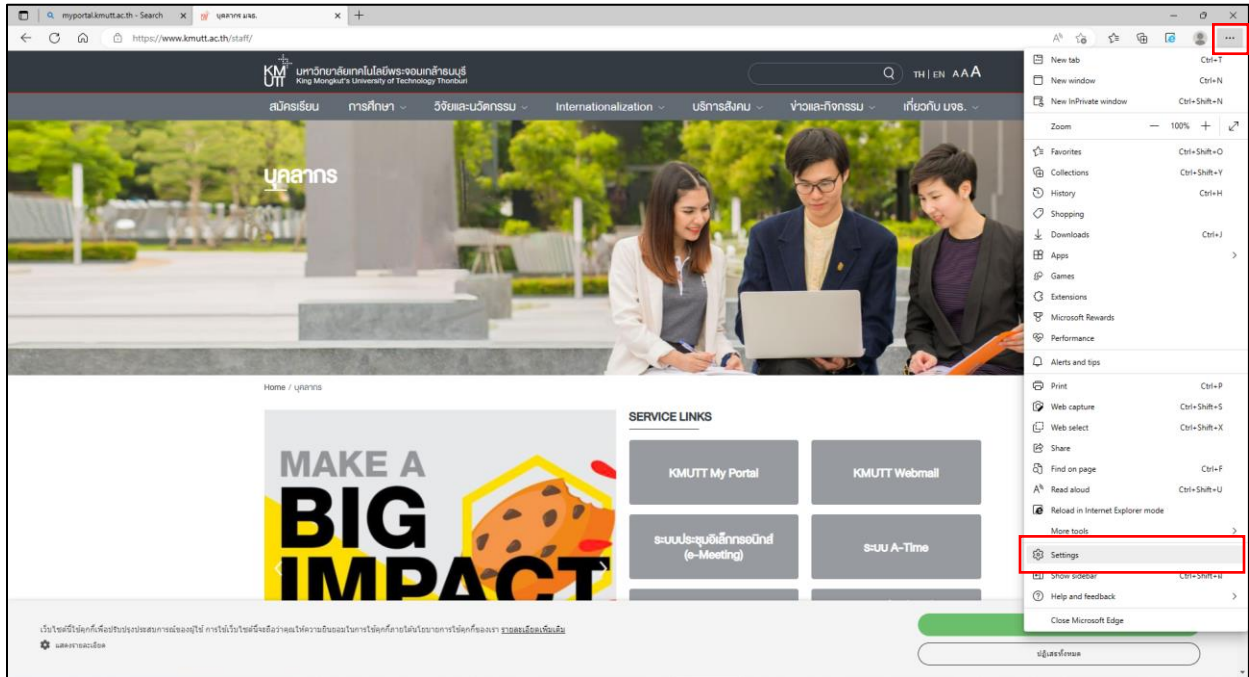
myportal.kmutt.ac.th - Search
บุคลากร มจธ.

https://www.kmutt.ac.th/staff/

KMUTT มหาวิทยาลัยเทคโนโลยีพระจอมเกล้าธนบุรี King Mongkut's University of Technology Thonburi

TH | EN AAA

สมัครเรียน การศึกษา วิจัยและนวัตกรรม Internationalization บริการสังคม ข่าวและกิจกรรม เกี่ยวกับ มจธ.

บุคลากร

Home / บุคลากร

MAKE A BIG IMPACT

SERVICE LINKS

KMUTT My Portal

KMUTT Webmail

ระบบประชุมอิเล็กทรอนิกส์ (e-Meeting)

ระบบ A-Time

เว็บไซต์นี้ใช้คุกกี้เพื่อปรับปรุงประสบการณ์ของผู้ใช้ การใช้เว็บไซต์นี้ถือว่าคุณให้ความยินยอมในการใช้คุกกี้ภายใต้นโยบายการใช้คุกกี้ของเรา รายละเอียดเพิ่มเติม

แสดงรายละเอียด

ปฏิเสธทั้งหมด

| | |
|---|---|
| New tab | Ctrl+T |
| New window | Ctrl+N |
| New InPrivate window | Ctrl+Shift+N |
| Zoom — 100% + | |
| Favorites | Ctrl+Shift+O |
| Collections | Ctrl+Shift+Y |
| History | Ctrl+H |
| Shopping | |
| Downloads | Ctrl+J |
| Apps | |
| Games | |
| Extensions | |
| Microsoft Rewards | |
| Performance | |
| Alerts and tips | |
| Print | Ctrl+P |
| Web capture | Ctrl+Shift+S |
| Web select | Ctrl+Shift+X |
| Share | |
| Find on page | Ctrl+F |
| Read aloud | Ctrl+Shift+U |
| Reload in Internet Explorer mode | |
| More tools | |
| Settings | |
| Show sidebar | Ctrl+Shift+/ |
| Help and feedback | |
| Close Microsoft Edge | |